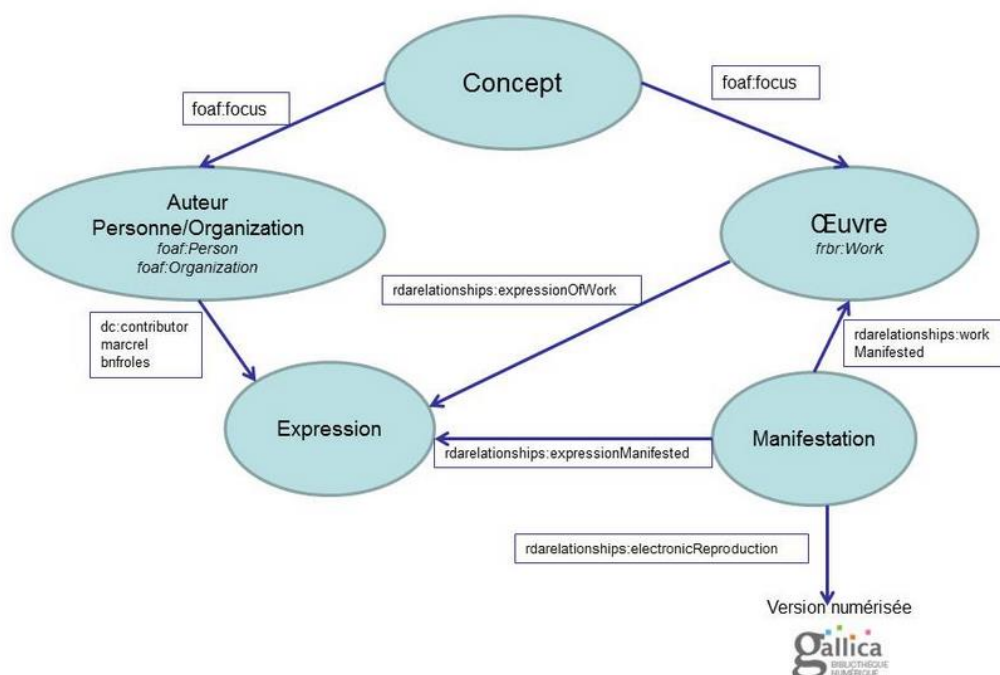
Concept

foaf:focus

foaf:focus

Auteur
Personne/Organization
foaf:Person
foaf:Organization

Œuvre
frbr:Work

rdarelationships:expressionOfWork

dc:contributor
marcrel
bnfroles

rdarelationships:work Manifested

Expression

Manifestation

rdarelationships:expressionManifested

rdarelationships:electronicReproduction

Version numérisée

gallica
BIBLIOTHÈQUE NUMÉRIQUE